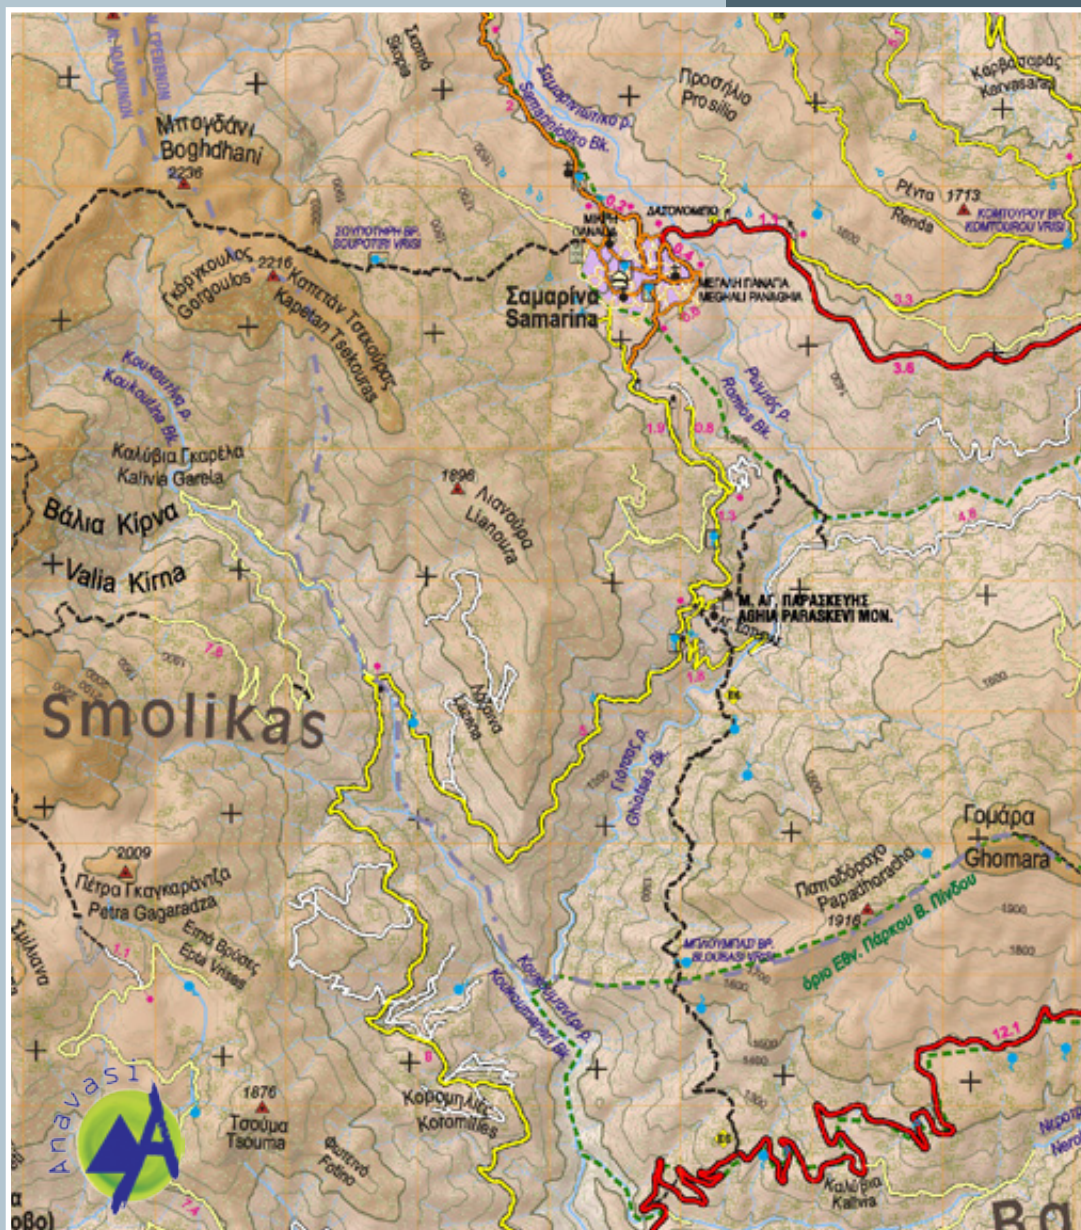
Σκαπά
Skapa

Σαμαρινιώτικο ρ.
Samariniotiko Rk.

Προσίλιο
Prosilio

Καρβασαράς
Karvasaras

Μπογδάνι
Boghdhani
2236

Ρέντα 1713
Renda

ΚΟΜΤΟΥΡΟΥ ΒΡ.
KOMTOUROU VRISI

ΣΟΥΠΟΤΗΡΗ ΒΡ.
SOUPOTIRI VRISI

ΜΙΚΡΗ ΠΑΝΑΓΙΑ

ΔΑΣΟΝΟΜΕΙΟ

ΜΕΓΑΛΗ ΠΑΝΑΓΙΑ
MEGHALI PANAGHIA

Γκόργκουλος 2216
Gorgoulos

Καπετάν Τσεκούρας
Kapetan Tsekouras

Σαμαρίνα
Samarina

3.3

3.8

Κουκουτλια ρ.
Koukoutlia Rk.

Ραμιός ρ.
Ramios Rk.

1.9

0.8

Καλύβια Γκαρελα
Kalivia Garela

1896
Λιανούρα
Lianoura

Βάλια Κίρνα
Valia Kirna

4.8

1.3

Μ. ΑΓ. ΠΑΡΑΣΚΕΥΗΣ
AGHIA PARASKEVI MON.

Smolikas

Γκότσας ρ.
Ghotsas Rk.

1.6

E6

Γομάρα
Ghomara

2009
Πέτρα Γκαγκαράντζα
Petra Gagaradza

Παπαδόραχο
Papadoracho
1916

ΜΠΛΟΥΜΠΑΣΙ ΒΡ.
BLOUBASI VRISI

όριο Εθν. Πάρκου Β. Πίνδου

Επτά Βρύσες
Epta Vrisses

Κουκουμπανέλι ρ.
Koukoumbaneli Rk.

1.1

12.1

1876
Τσούμα
Tsouma

Κορομηλιές
Koromilies

Φολινό
Folino

Καλύβια
Kalivia

E6

Anavasi